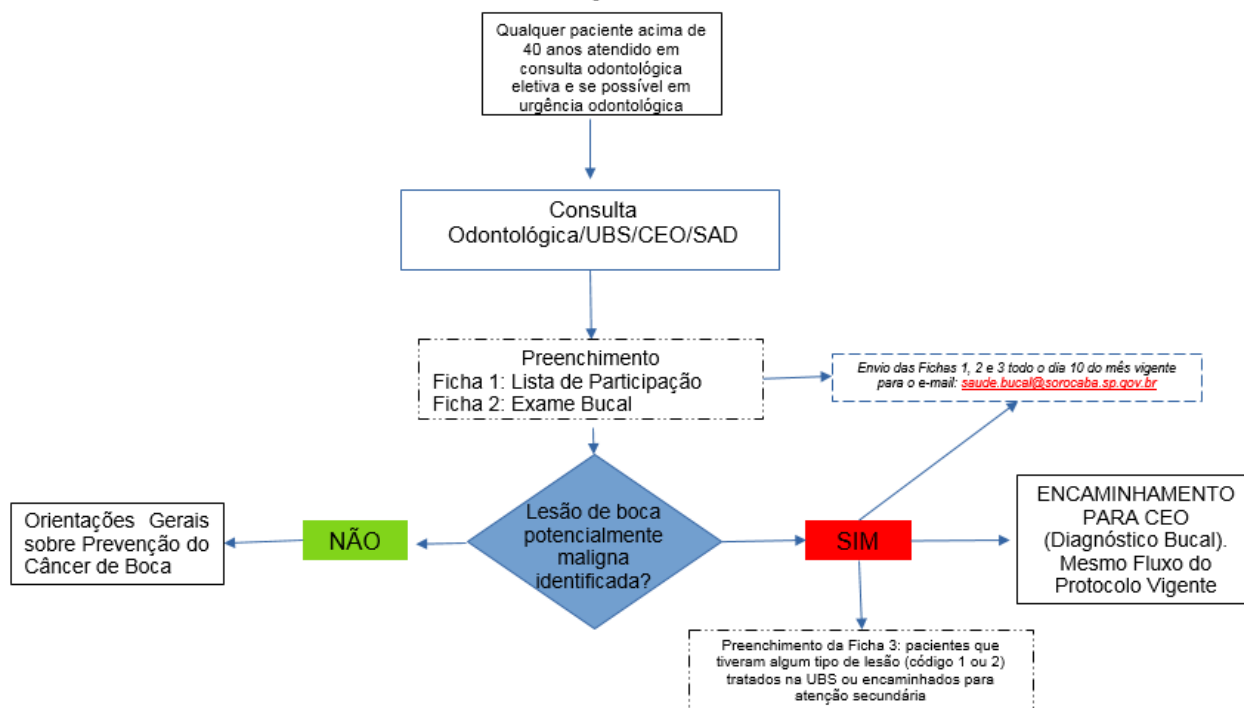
Qualquer paciente acima de 40 anos atendido em consulta odontológica eletiva e se possível em urgência odontológica

Consulta Odontológica/UBS/CEO/SAD

Preenchimento
Ficha 1: Lista de Participação
Ficha 2: Exame Bucal

Envio das Fichas 1, 2 e 3 todo o dia 10 do mês vigente para o e-mail: saude.bucal@sorocaba.sp.gov.br

Lesão de boca potencialmente maligna identificada?

NÃO

Orientações Gerais sobre Prevenção do Câncer de Boca

SIM

ENCAMINHAMENTO PARA CEO (Diagnóstico Bucal). Mesmo Fluxo do Protocolo Vigente

Preenchimento da Ficha 3: pacientes que tiveram algum tipo de lesão (código 1 ou 2) tratados na UBS ou encaminhados para atenção secundária